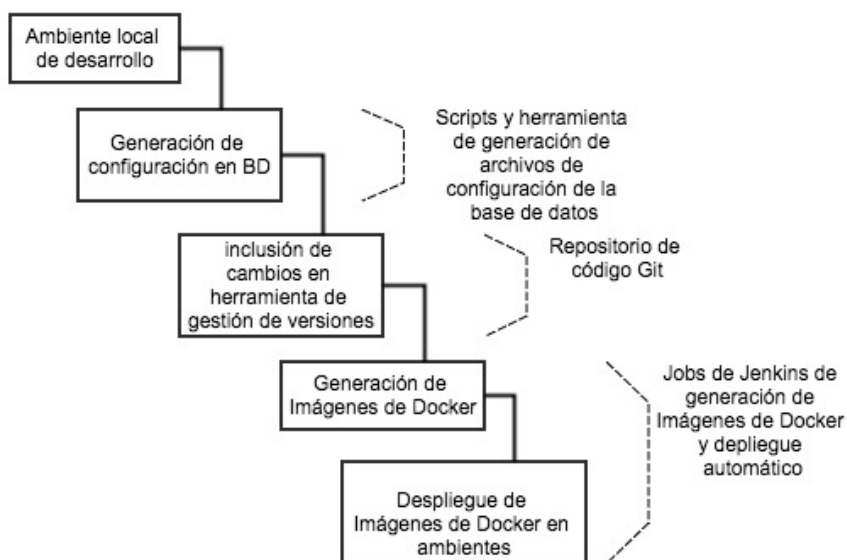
Ambiente local de desarrollo

Generación de configuración en BD

Scripts y herramienta de generación de archivos de configuración de la base de datos

inclusión de cambios en herramienta de gestión de versiones

Repositorio de código Git

Generación de Imágenes de Docker

Jobs de Jenkins de generación de Imágenes de Docker y depliegue automático

Despliegue de Imágenes de Docker en ambientes